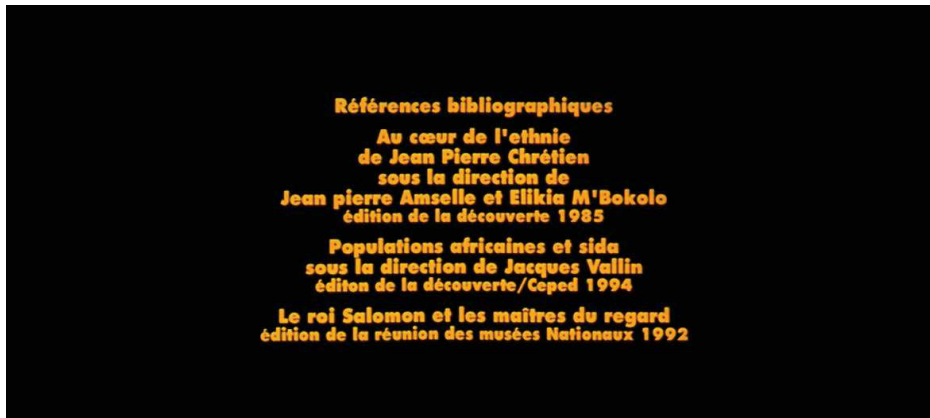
Références bibliographiques

Au cœur de l'ethnie
de Jean Pierre Chrétien
sous la direction de
Jean pierre Amselle et Elikia M'Bokolo
édition de la découverte 1985

Populations africaines et sida
sous la direction de Jacques Vallin
éditon de la découverte/Ceped 1994

Le roi Salomon et les maîtres du regard
édition de la réunion des musées Nationaux 1992